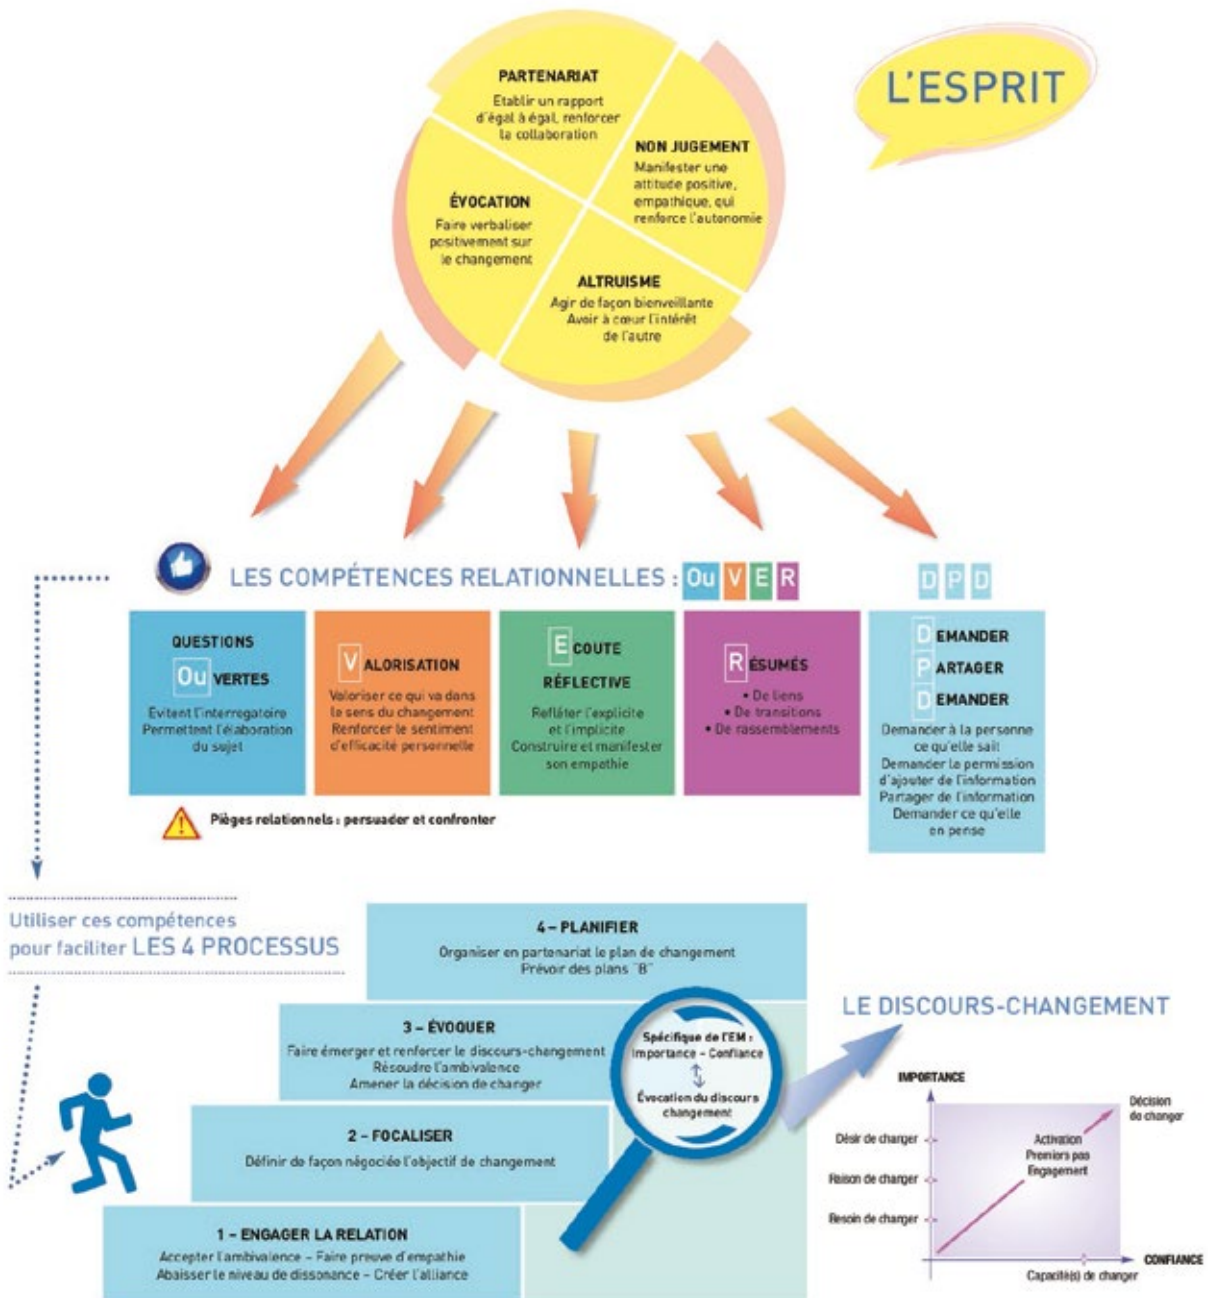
L'ESPRIT

PARTENARIAT
Etablir un rapport d'égal à égal, renforcer la collaboration

NON JUGEMENT
Manifester une attitude positive, empathique, qui renforce l'autonomie

ÉVOCATION
Faire verbaliser positivement sur le changement

ALTRUISME
Agir de façon bienveillante
Avoir à cœur l'intérêt de l'autre

LES COMPÉTENCES RELATIONNELLES : Ou V E R

D P D

QUESTIONS
Ou VERTES
Evitent l'interrogatoire
Permettent l'élaboration du sujet

V ALORISATION
Valoriser ce qui va dans le sens du changement
Renforcer le sentiment d'efficacité personnelle

E COUTE
RÉFLECTIVE
Refléter l'explicite et l'implicite
Construire et manifester son empathie

R ÉSUMÉS
• De liens
• De transitions
• De rassemblements

D EMANDER
P ARTAGER
D EMANDER
Demander à la personne ce qu'elle sait
Demander la permission d'ajouter de l'information
Partager de l'information
Demander ce qu'elle en pense

Pièges relationnels : persuader et confronter

Utiliser ces compétences pour faciliter LES 4 PROCESSUS

4 – PLANIFIER
Organiser en partenariat le plan de changement
Prévoir des plans "B"

3 – ÉVOQUER
Faire émerger et renforcer le discours-changement
Résoudre l'ambivalence
Amener la décision de changer

2 – FOCALISER
Définir de façon négociée l'objectif de changement

1 – ENGAGER LA RELATION
Accepter l'ambivalence – Faire preuve d'empathie
Abaisser le niveau de dissonance – Créer l'alliance

Spécifique de l'EM :
Importance – Confiance
Évocation du discours changement

LE DISCOURS-CHANGEMENT

IMPORTANCE
Désir de changer
Raison de changer
Besoin de changer
Activation
Premiers pas
Engagement
Décision de changer
CONFIANCE
Capacité(s) de changer